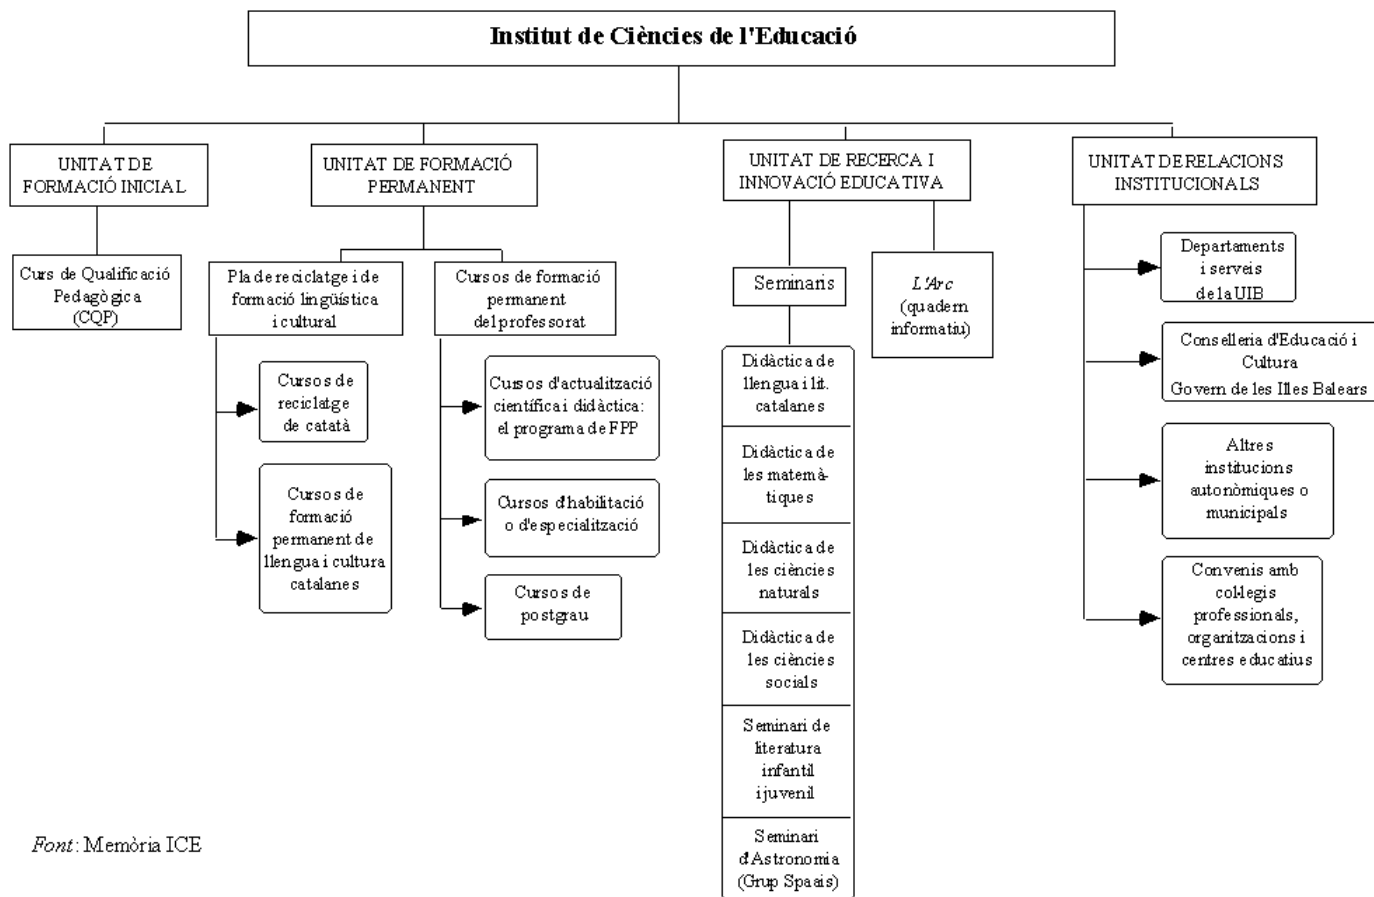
Institut de Ciències de l'Educació

UNITAT DE FORMACIÓ INICIAL

Curs de Qualificació Pedagògica (CQP)

UNITAT DE FORMACIÓ PERMANENT

Pla de reciclatge i de formació lingüística i cultural

Cursos de reciclatge de catatà

Cursos de formació permanent de llengua i cultura catalanes

Cursos de formació permanent del professorat

Cursos d'actualització científica i didàctica: el programa de FPP

Cursos d'habilitació o d'especialització

Cursos de postgrau

UNITAT DE RECERCA I INNOVACIÓ EDUCATIVA

Seminaris

Didàctica de llengua i lit. catalanes

Didàctica de les matemàtiques

Didàctica de les ciències naturals

Didàctica de les ciències socials

Seminari de literatura infantil i juvenil

Seminari d'Astronomia (Grup Spaais)

L'Arc (quadern informatiu)

UNITAT DE RELACIONS INSTITUCIONALS

Departaments i serveis de la UIB

Conselleria d'Educació i Cultura Govern de les Illes Balears

Altres institucions autonòmiques o municipals

Convenis amb col·legis professionals, organitzacions i centres educatius

Font: Memòria ICE